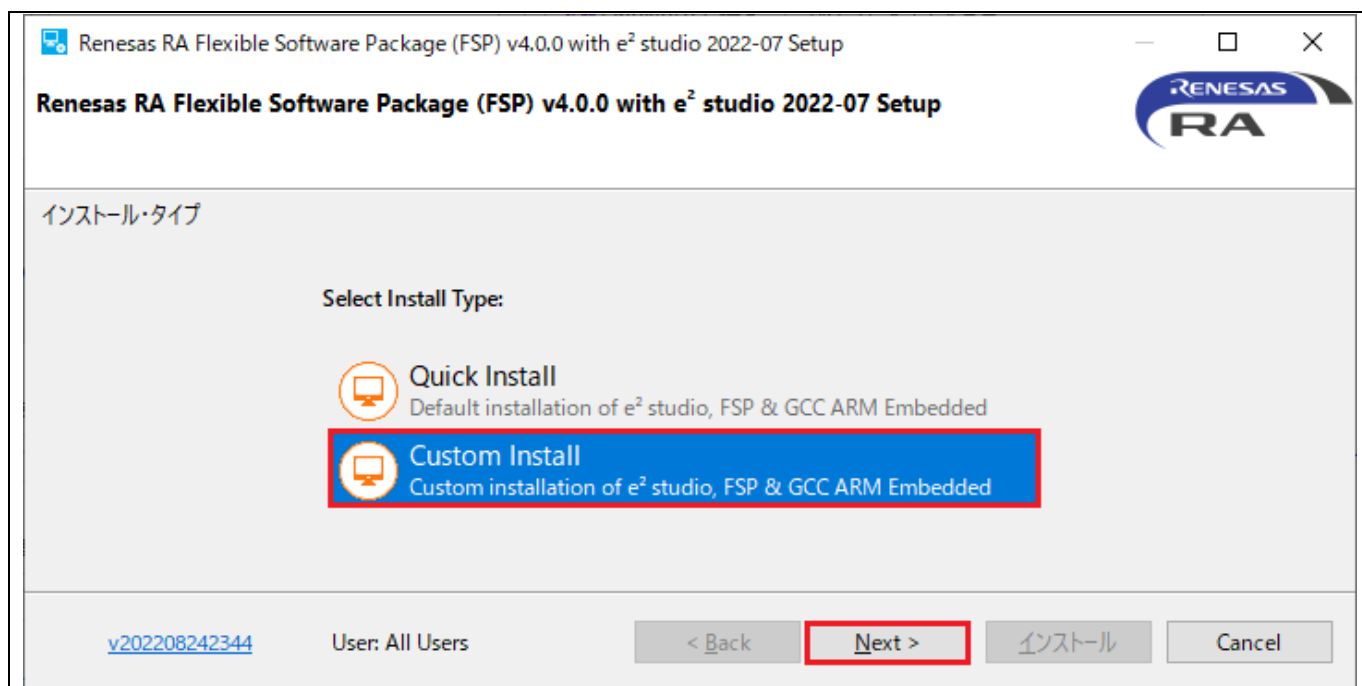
Renesas RA Flexible Software Package (FSP) v4.0.0 with e² studio 2022-07 Setup

Renesas RA Flexible Software Package (FSP) v4.0.0 with e² studio 2022-07 Setup

RENESAS RA

インストール・タイプ

Select Install Type:

Quick Install
Default installation of e² studio, FSP & GCC ARM Embedded

Custom Install
Custom installation of e² studio, FSP & GCC ARM Embedded

v202208242344

User: All Users

< Back

Next >

インストール

Cancel